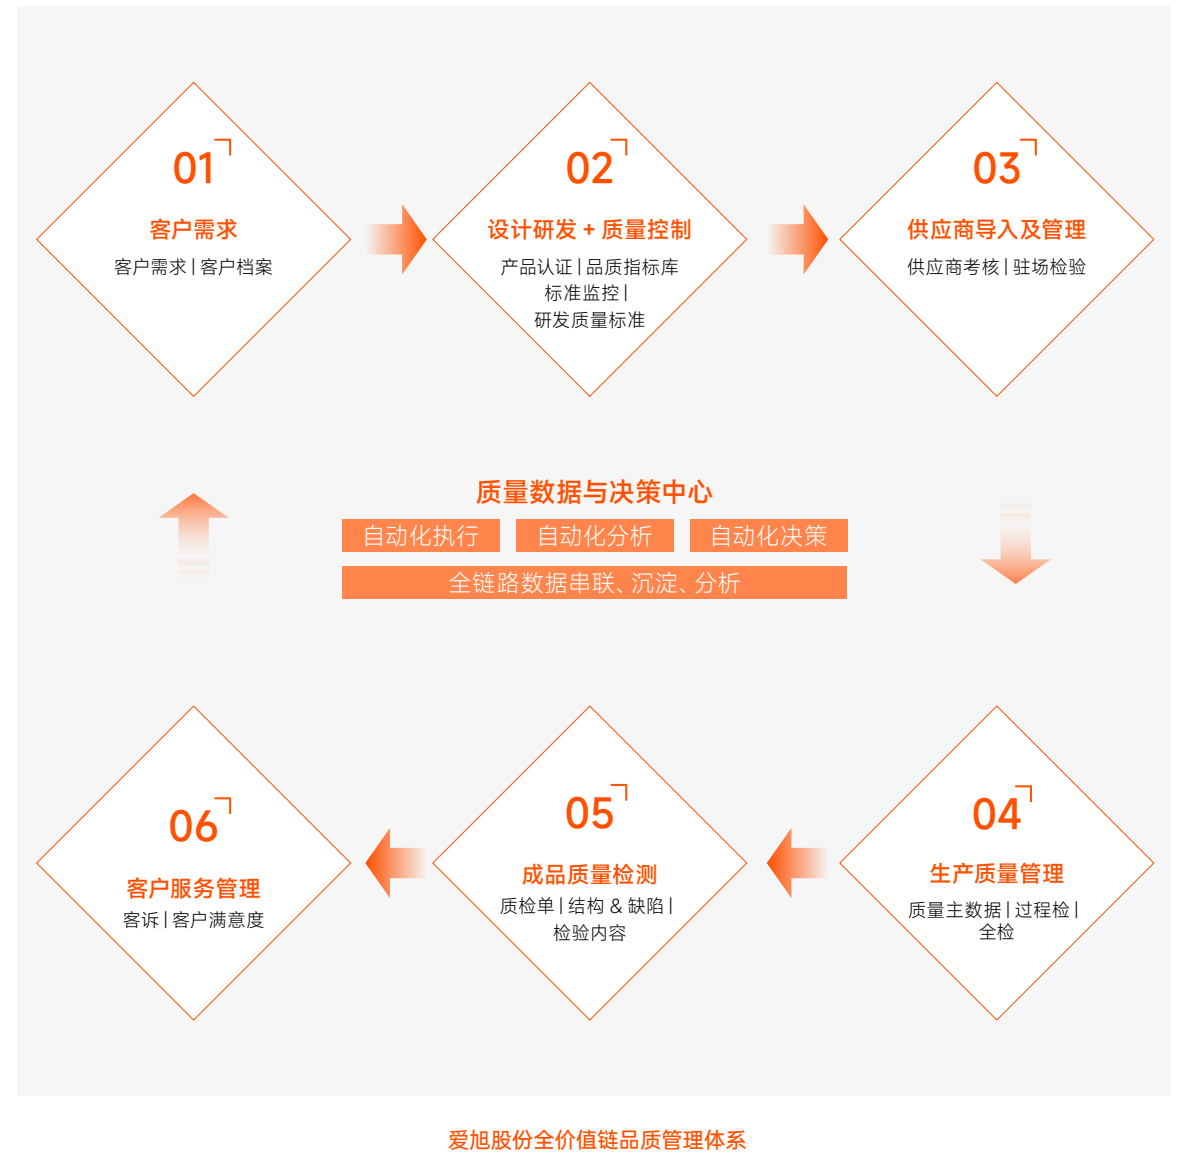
01
客户需求
客户需求 | 客户档案

02
设计研发 + 质量控制
产品认证 | 品质指标库 标准监控 | 研发质量标准

03
供应商导入及管理
供应商考核 | 驻场检验

质量数据与决策中心
自动化执行
自动化分析
自动化决策
全链路数据串联、沉淀、分析

06
客户服务管理
客诉 | 客户满意度

05
成品质量检测
质检单 | 结构 & 缺陷 | 检验内容

04
生产质量管理
质量主数据 | 过程检 | 全检

爱旭股份全价值链品质管理体系